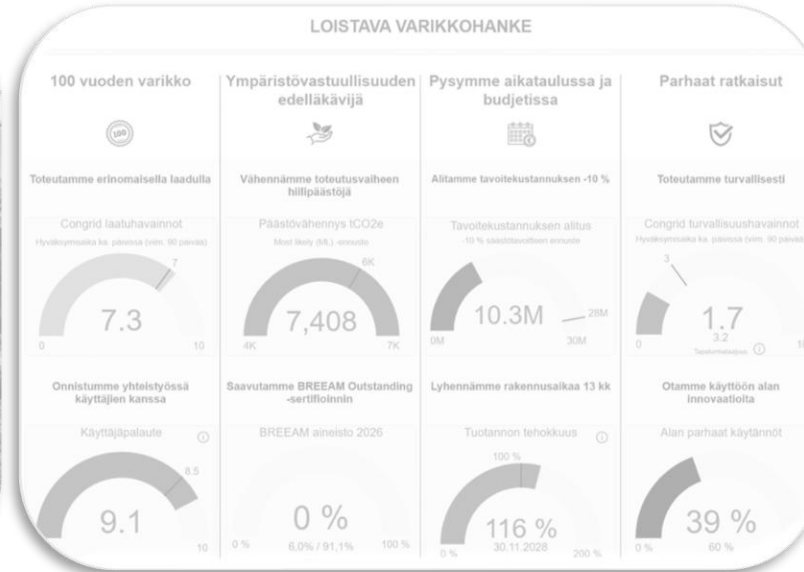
LOISTAVA VARIKKOHANKE

100 vuoden varikko

100

Toteutamme erinomaisella laadulla

Congrid laatuhavainnot

Hyväksymisaika ka. päivissä (viim. 90 päivää)

7

7.3

0

10

Onnistumme yhteistyössä käyttäjien kanssa

Käyttäjäpalaute

8.5

9.1

10

Ympäristövastuullisuuden edelläkävijä

Vähennämme toteutusvaiheen hiilipäästöjä

Päästövähennys tCO2e

Most likely (ML) -ennuste

6K

7,408

4K

7K

Saavutamme BREEAM Outstanding -sertifioinnin

BREEAM aineisto 2026

0 %

0 %

6,0% / 91,1%

100 %

Pysymme aikataulussa ja budjetissa

Alitamme tavoitekustannuksen -10 %

Tavoitekustannuksen alitus

-10 % säästötavoitteen ennuste

10.3M

28M

0M

30M

Lyhennämme rakennusaikaa 13 kk

Tuotannon tehokkuus

100 %

116 %

0 %

30.11.2028

200 %

Parhaat ratkaisut

Toteutamme turvallisesti

Congrid turvallisuushavainnot

Hyväksymisaika ka. päivissä (viim. 90 päivää)

3

1.7

3.2

0

10

Otamme käyttöön alan innovaatioita

Alan parhaat käytännöt

39 %

0 %

60 %